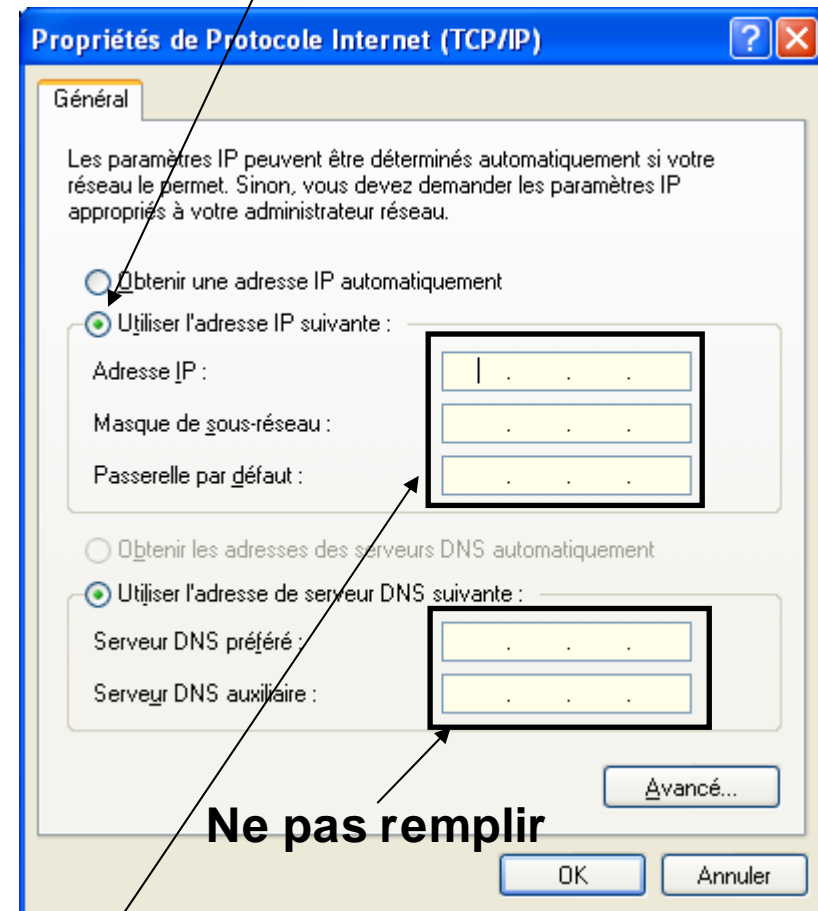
Propriétés de Protocole Internet (TCP/IP)

Général

Les paramètres IP peuvent être déterminés automatiquement si votre réseau le permet. Sinon, vous devez demander les paramètres IP appropriés à votre administrateur réseau.

Obtenir une adresse IP automatiquement

Utiliser l'adresse IP suivante :

Adresse IP :

Masque de sous-réseau :

Passerelle par défaut :

Obtenir les adresses des serveurs DNS automatiquement

Utiliser l'adresse de serveur DNS suivante :

Serveur DNS préféré :

Serveur DNS auxiliaire :

Avancé...

Ne pas remplir

OK

Annuler